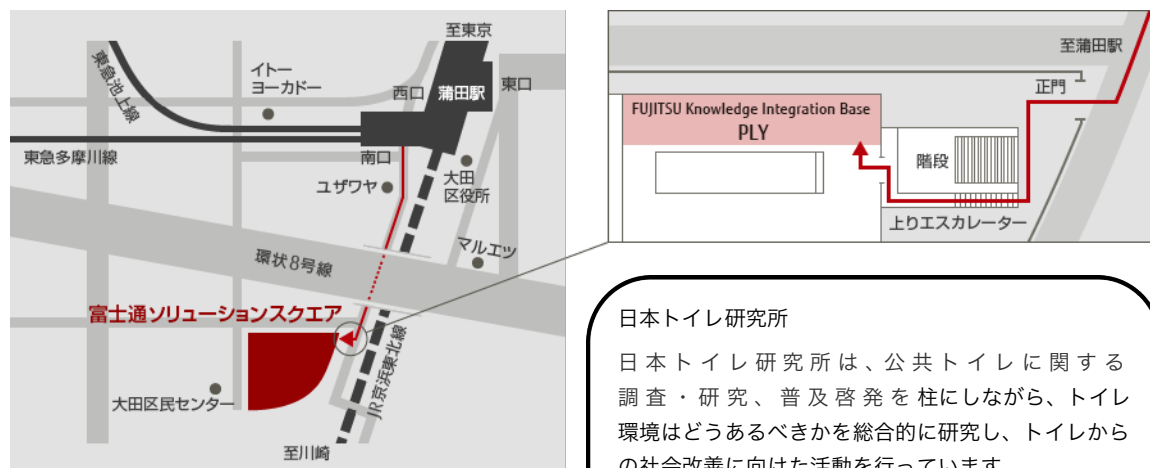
至東京
東急池上線
イトー
ヨーカドー
西口
蒲田駅
東口
東急多摩川線
南口
ユザワヤ
大田
区役所
環状8号線
マルエツ
富士通ソリューションスクエア
JR京浜東北線
大田区民センター
至川崎

至蒲田駅
正門
FUJITSU Knowledge Integration Base
PLY
階段
上りエスカレーター

日本トイレ研究所

日本トイレ研究所は、公共トイレに関する調査・研究、普及啓発を柱にしながら、トイレ環境はどうあるべきかを総合的に研究し、トイレからの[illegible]